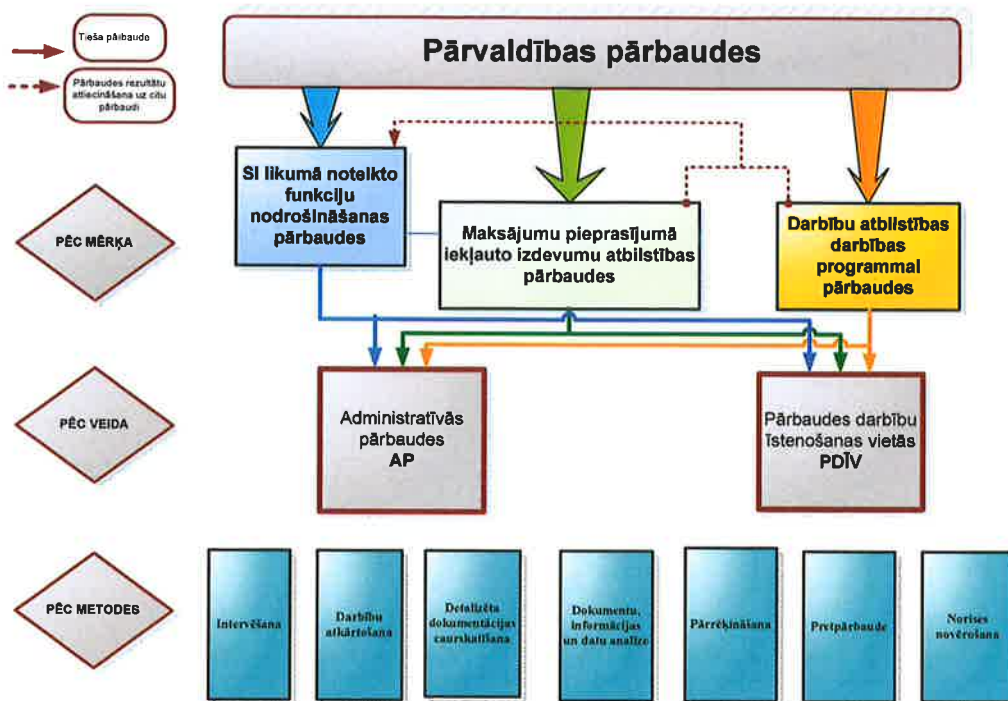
Tieša pārbaude

Pārbaudes rezultātu attiecināšana uz citu pārbaudi

Pārvaldības pārbaudes

PĒC MĒRĶA

SI likumā noteikto funkciju nodrošināšanas pārbaudes

Maksājumu pieprasījumā iekļauto izdevumu atbilstības pārbaudes

Darbību atbilstības darbības programmai pārbaudes

PĒC VEIDA

Administratīvās pārbaudes AP

Pārbaudes darbību īstenošanas vietās PDĪV

PĒC METODES

Intervēšana

Darbību atkārtošana

Detalizēta dokumentācijas caurskatīšana

Dokumentu, informācijas un datu analīze

Pārrēķināšana

Pretpārbaude

Norises novērošana